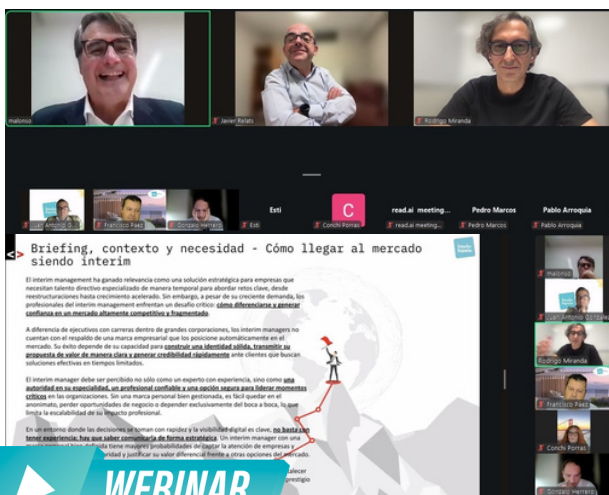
malonso

Javier Relats

Rodrigo Miranda

Juan Antonio O...

Francisco Paez

Gonzalo Herrero

Esti

Esti

C

Conchi Porras

read.ai meeting...

read.ai meeting...

Pedro Marcos

Pedro Marcos

Pablo Arroquia

Pablo Arroquia

Briefing, contexto y necesidad - Cómo llegar al mercado siendo interim

El interim management ha ganado relevancia como una solución estratégica para empresas que necesitan talento directivo especializado de manera temporal para abordar retos clave, desde reestructuraciones hasta crecimiento acelerado. Sin embargo, a pesar de su creciente demanda, los profesionales del interim management enfrentan un desafío crítico: cómo diferenciarse y generar confianza en un mercado altamente competitivo y fragmentado.

A diferencia de ejecutivos con carreras dentro de grandes corporaciones, los interim managers no cuentan con el respaldo de una marca empresarial que los posicione automáticamente en el mercado. Su éxito depende de su capacidad para construir una identidad sólida, transmitir su propuesta de valor de manera clara y generar credibilidad rápidamente ante clientes que buscan soluciones efectivas en tiempos limitados.

El interim manager debe ser percibido no sólo como un experto con experiencia, sino como una autoridad en su especialidad, un profesional confiable y una opción segura para liderar momentos críticos en las organizaciones. Sin una marca personal bien gestionada, es fácil quedar en el anonimato, perder oportunidades de negocio o depender exclusivamente del boca a boca, lo que limita la escalabilidad de su impacto profesional.

En un entorno donde las decisiones se toman con rapidez y la visibilidad digital es clave, no basta con tener experiencia; hay que saber comunicarla de forma estratégica. Un interim manager con una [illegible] tiene mayores probabilidades de captar la atención de empresas y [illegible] justificar su valor diferencial frente a otras opciones del mercado.

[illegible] ecer
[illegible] prestigio

WEBINAR

malonso

Juan Antonio Gonzalez

Rodrigo Miranda

Francisco Paez

Conchi Porras

Gonzalo Herrero